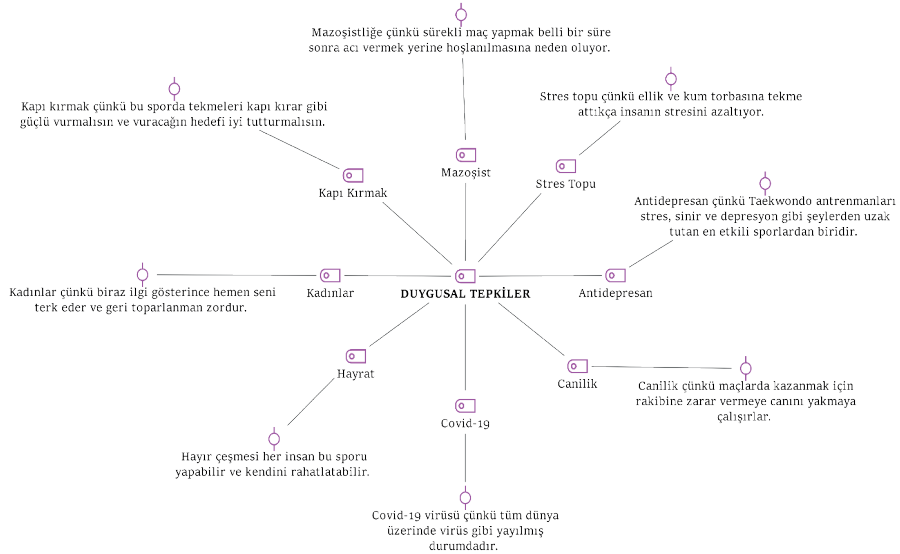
Mazoşistliğe çünkü sürekli maç yapmak belli bir süre sonra acı vermek yerine hoşlanılmasına neden oluyor.

Kapı kırmak çünkü bu sporda tekmeleri kapı kırar gibi güçlü vurmalısın ve vuracağın hedefi iyi tutturmalısın.

Stres topu çünkü ellik ve kum torbasına tekme attıkça insanın stresini azaltıyor.

Mazoşist

Stres Topu

Kapı Kırmak

Antidepresan çünkü Taekwondo antrenmanları stres, sinir ve depresyon gibi şeylerden uzak tutan en etkili sporlardan biridir.

Kadınlar çünkü biraz ilgi gösterince hemen seni terk eder ve geri toparlanman zordur.

Kadınlar

DUYGUSAL TEPKİLER

Antidepresan

Hayrat

Canilik

Canilik çünkü maçlarda kazanmak için rakibine zarar vermeye canını yakmaya çalışırlar.

Covid-19

Hayır çeşmesi her insan bu sporu yapabilir ve kendini rahatlatabilir.

Covid-19 virüsü çünkü tüm dünya üzerinde virüs gibi yayılmış durumdadır.